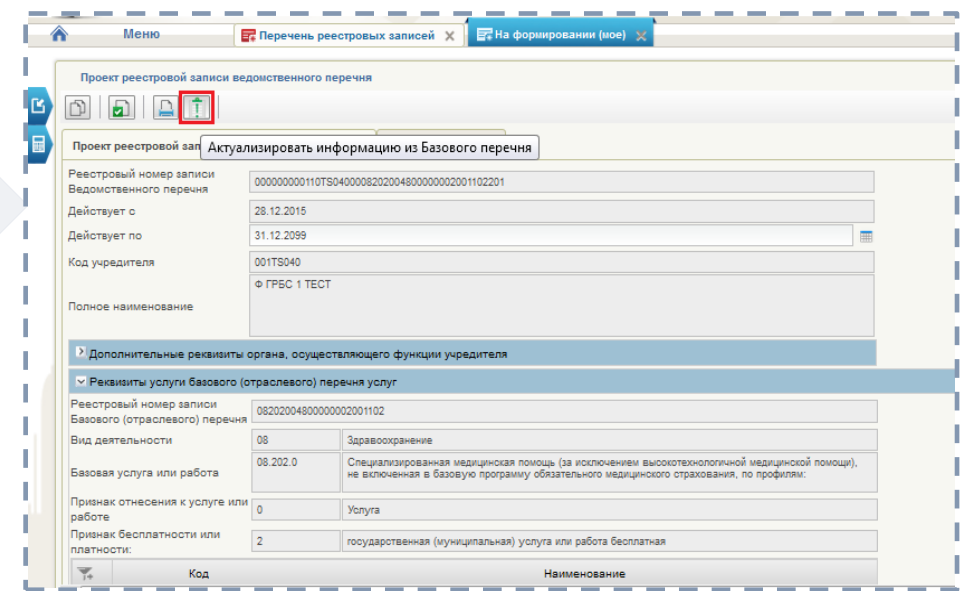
Меню
Перечень реестровых записей
На формировании (мое)

Проект реестровой записи ведомственного перечня

Проект реестровой запи
Актуализировать информацию из Базового перечня

Реестровый номер записи Ведомственного перечня
000000000110TS040000820200480000000002001102201
Действует с
28.12.2015
Действует по
31.12.2099
Код учредителя
001TS040
Полное наименование
Ф ГРБС 1 ТЕСТ

Дополнительные реквизиты органа, осуществляющего функции учредителя

Реквизиты услуги базового (отраслевого) перечня услуг

Реестровый номер записи Базового (отраслевого) перечня
0820200480000000002001102
Вид деятельности
08
Здравоохранение
Базовая услуга или работа
08.202.0
Специализированная медицинская помощь (за исключением высокотехнологичной медицинской помощи), не включенная в базовую программу обязательного медицинского страхования, по профилям:
Признак отнесения к услуге или работе
0
Услуга
Признак бесплатности или платности:
2
государственная (муниципальная) услуга или работа беоплатная

| Код | Наименование |
|---|---|